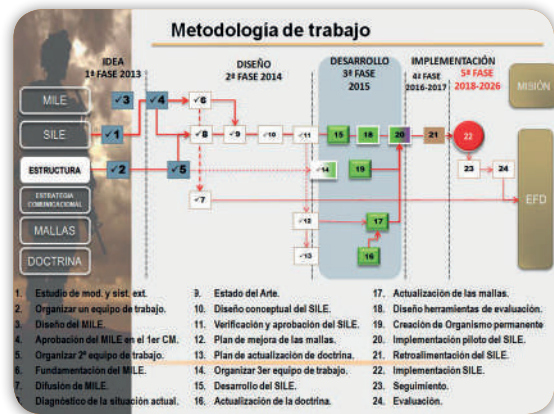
Metodología de trabajo

IDEA
1ª FASE 2013

DISEÑO
2ª FASE 2014

DESARROLLO
3ª FASE
2015

IMPLEMENTACIÓN
4ª FASE
2016-2017

5ª FASE
2018-2026

MISIÓN

MILE

SILE

ESTRUCTURA

ESTRATEGIA COMUNICACIONAL

MALLAS

DOCTRINA

EFD

√3 √4 √6 √1 √8 √9 √10 √11 15 18 20 21 22 √2 √5 √14 19 23 24 √7 √12 17 √13 16

1. Estudio de mod. y sist. ext.
2. Organizar un equipo de trabajo.
3. Diseño del MILE.
4. Aprobación del MILE en el 1er CM.
5. Organizar 2° equipo de trabajo.
6. Fundamentación del MILE.
7. Difusión de MILE.
8. Diagnóstico de la situación actual.

9. Estado del Arte.
10. Diseño conceptual del SILE.
11. Verificación y aprobación del SILE.
12. Plan de mejora de las mallas.
13. Plan de actualización de doctrina.
14. Organizar 3er equipo de trabajo.
15. Desarrollo del SILE.
16. Actualización de la doctrina.

17. Actualización de las mallas.
18. Diseño herramientas de evaluación.
19. Creación de Organismo permanente
20. Implementación piloto del SILE.
21. Retroalimentación del SILE.
22. Implementación SILE.
23. Seguimiento.
24. Evaluación.